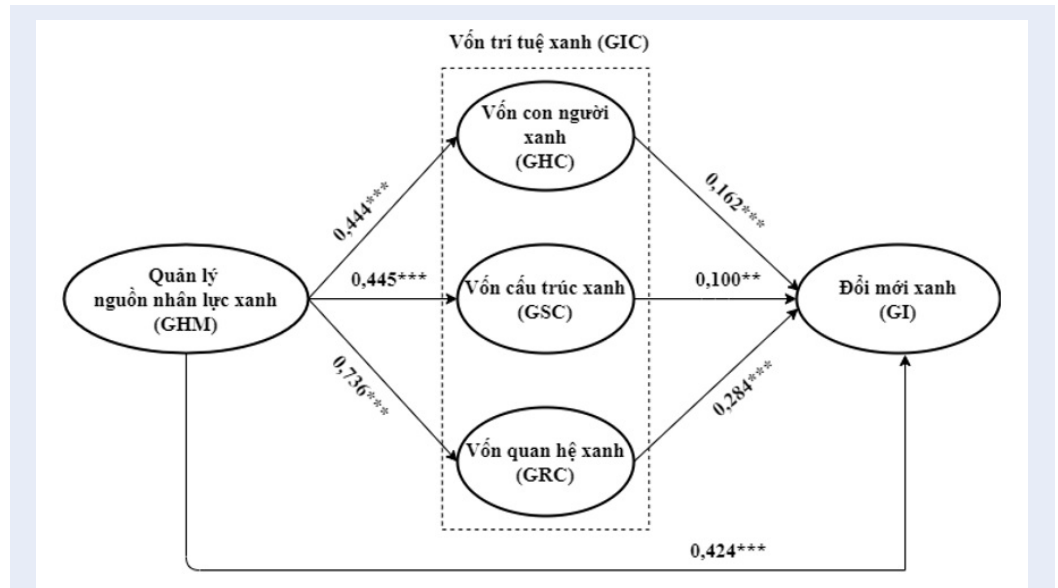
Vốn trí tuệ xanh (GIC)

Vốn con người xanh (GHC)

Quản lý nguồn nhân lực xanh (GHM)

0,444***

0,445***

Vốn cấu trúc xanh (GSC)

0,736***

Vốn quan hệ xanh (GRC)

0,162***

0,100**

0,284***

Đổi mới xanh (GI)

0,424***